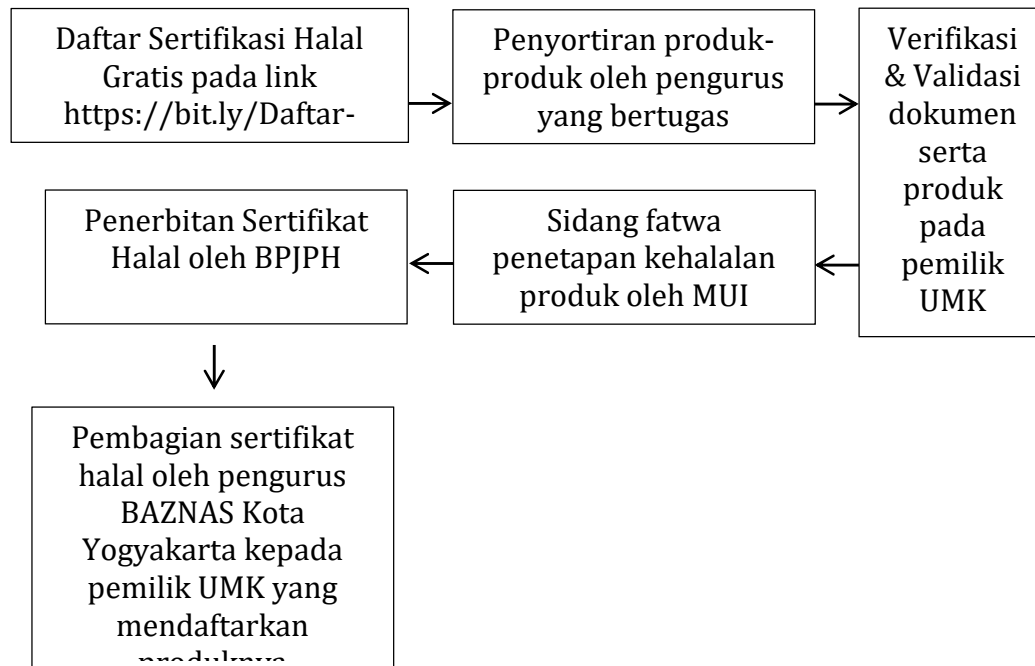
Daftar Sertifikasi Halal Gratis pada link https://bit.ly/Daftar-

Penyortiran produk-produk oleh pengurus yang bertugas

Verifikasi & Validasi dokumen serta produk pada pemilik UMK

Sidang fatwa penetapan kehalalan produk oleh MUI

Penerbitan Sertifikat Halal oleh BPJPH

Pembagian sertifikat halal oleh pengurus BAZNAS Kota Yogyakarta kepada pemilik UMK yang mendaftarkan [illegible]